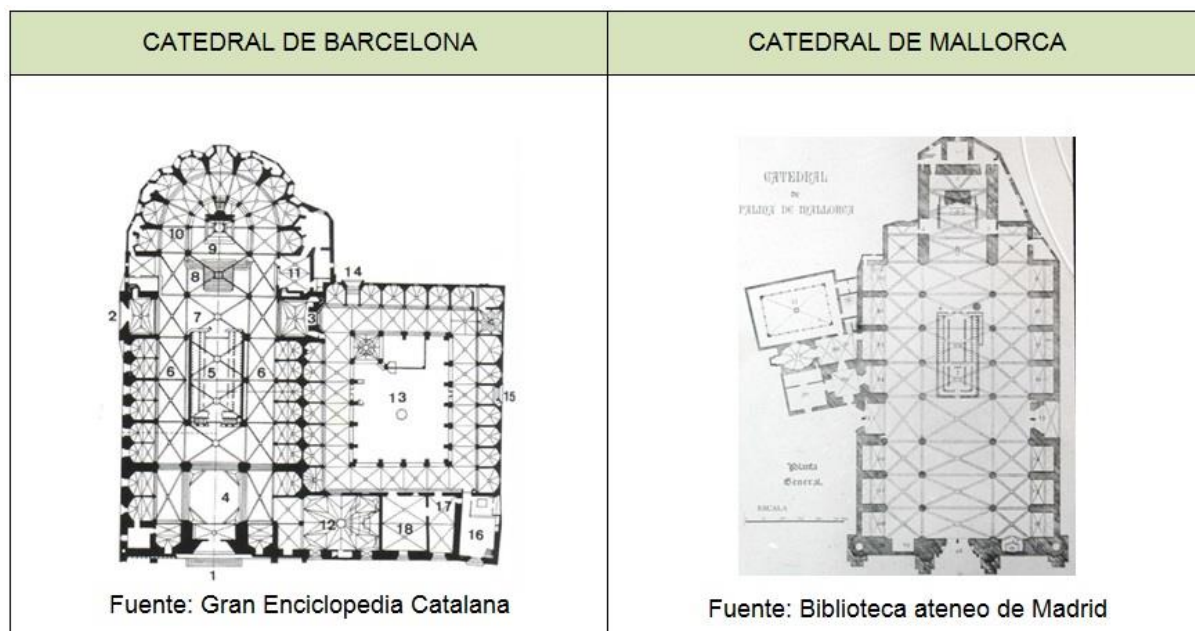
| CATEDRAL DE BARCELONA | CATEDRAL DE MALLORCA |
|---|---|
| 10 9 8 11 14 2 7 3 6 5 6 13 15 4 12 18 17 16 1 Fuente: Gran Enciclopedia Catalana | CATEDRAL de PALMA DE MALLORCA Planta General. ESCALA Fuente: Biblioteca ateneo de Madrid |